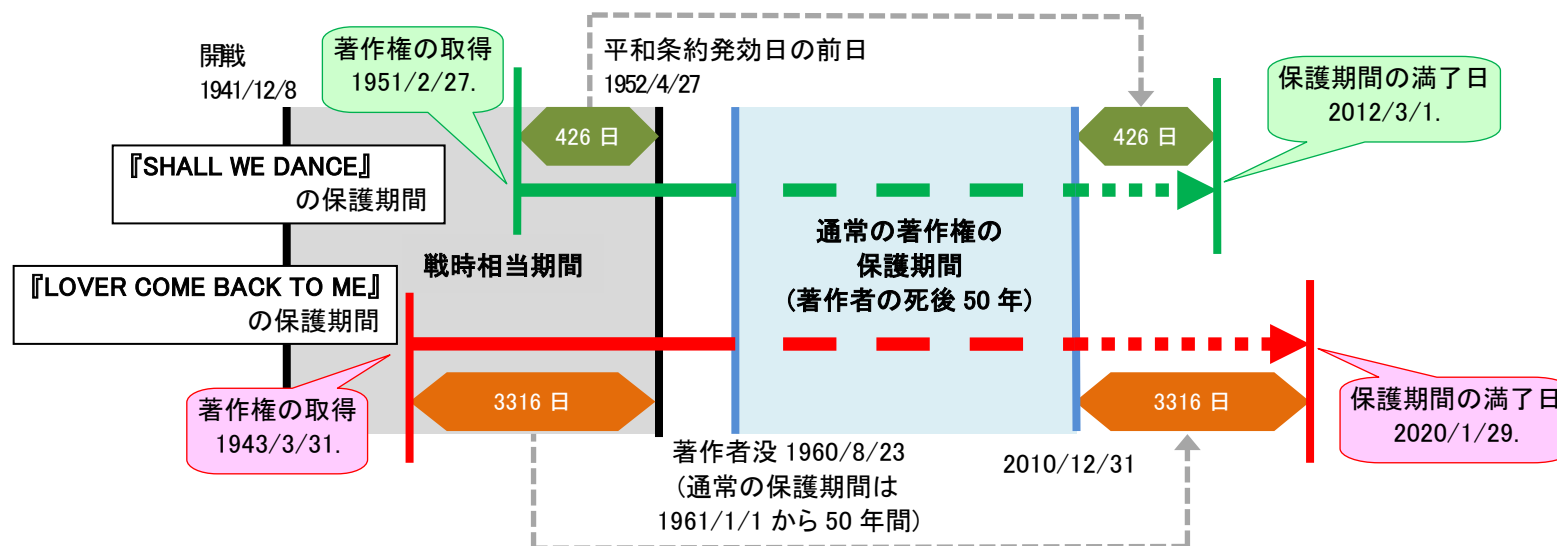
開戦
1941/12/8

著作権の取得
1951/2/27.

平和条約発効日の前日
1952/4/27

保護期間の満了日
2012/3/1.

426 日

426 日

『SHALL WE DANCE』
の保護期間

通常の著作権の
保護期間
(著作者の死後 50 年)

戦時相当期間

『LOVER COME BACK TO ME』
の保護期間

3316 日

3316 日

著作権の取得
1943/3/31.

保護期間の満了日
2020/1/29.

著作者没 1960/8/23
(通常の保護期間は
1961/1/1 から 50 年間)

2010/12/31